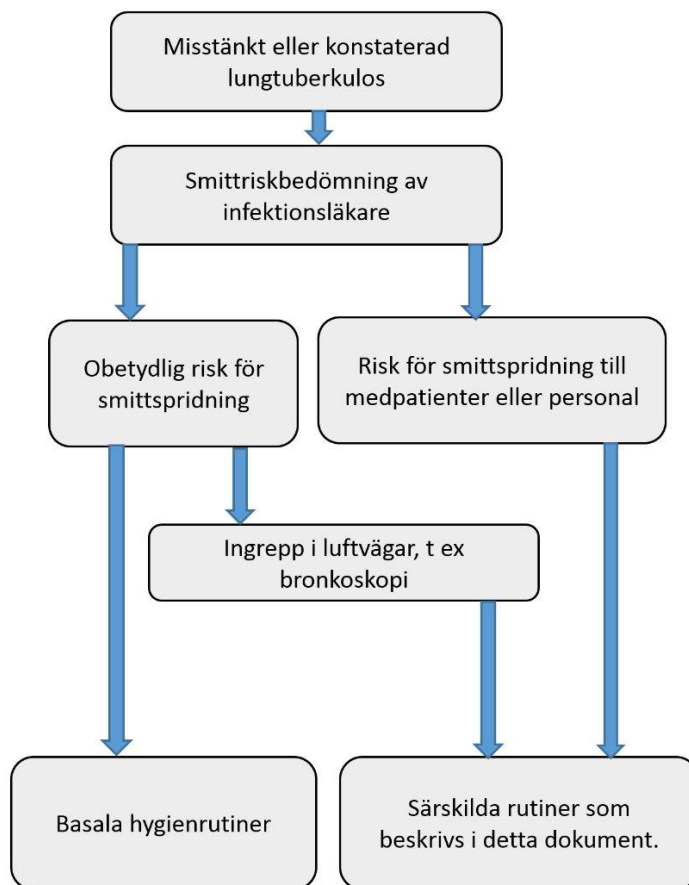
Misstänkt eller konstaterad lungtuberkulos

Smittriskbedömning av infektionsläkare

Obetydlig risk för smittspridning

Risk för smittspridning till medpatienter eller personal

Ingrepp i luftvägar, t ex bronkoskopi

Basala hygienrutiner

Särskilda rutiner som beskrivs i detta dokument.